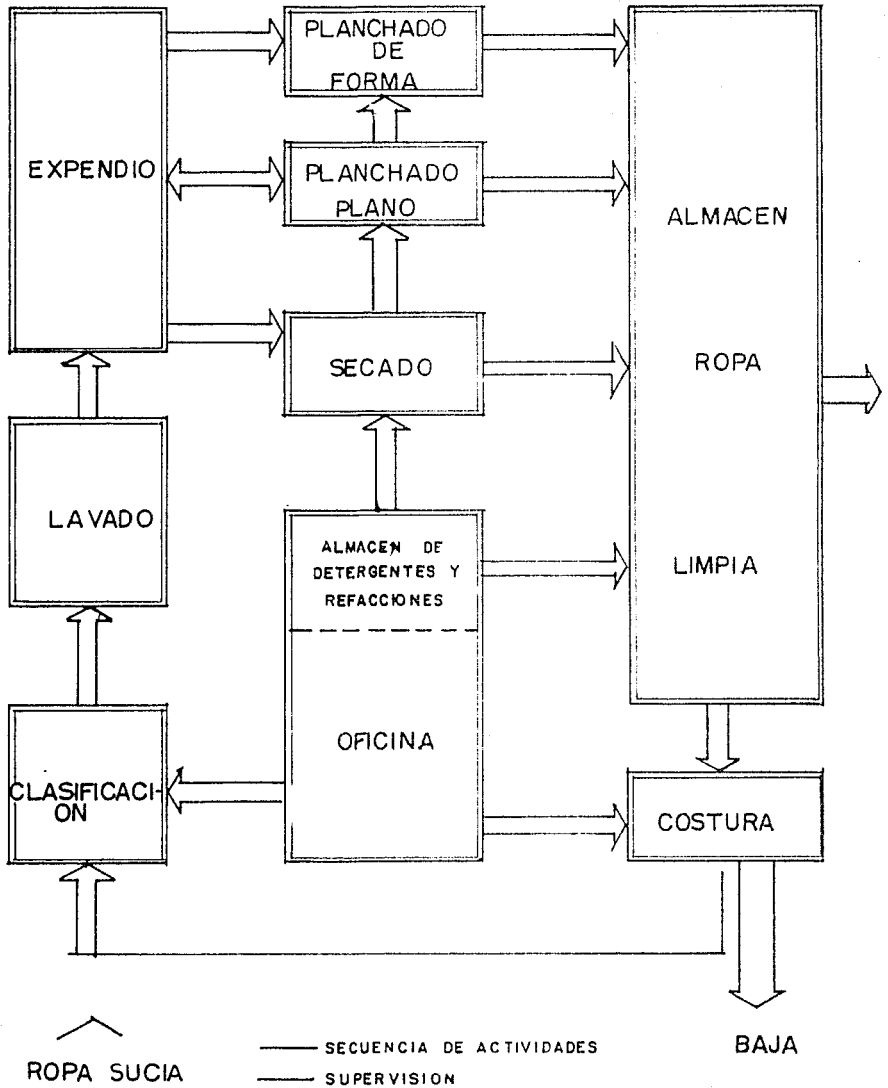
EXPENDIO

PLANCHADO DE FORMA

PLANCHADO PLANO

SECADO

ALMACEN

ROPA

LIMPIA

LAVADO

ALMACEN DE DETERGENTES Y REFACCIONES

OFICINA

CLASIFICACI-ON

COSTURA

ROPA SUCIA

SECUENCIA DE ACTIVIDADES

SUPERVISION

BAJA